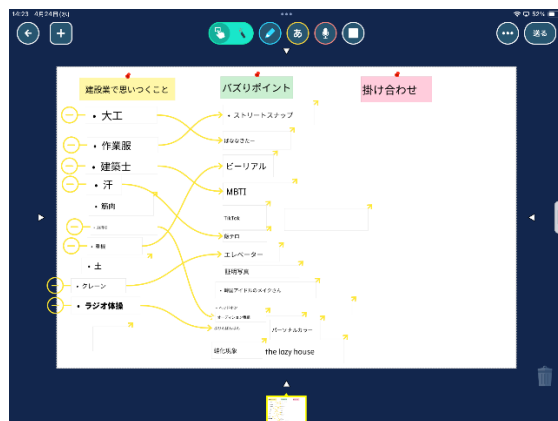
14:23 4月24日(水)

52%

あ

送る

建設業で思いつくこと

バズりポイント

掛け合わせ

• 大工

• 作業服

• 建築士

• 汗

• 筋肉

• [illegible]

• 事故

• 土

• クレーン

• ラジオ体操

• ストリートスナップ

ぱななさたー

ビーリアル

MBTI

TikTok

脱ナロ

エレベーター

証明写真

• 韓国アイドルのメイクさん

• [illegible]

• オーディション番組

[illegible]

バーッチャルカー

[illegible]

the lazy house